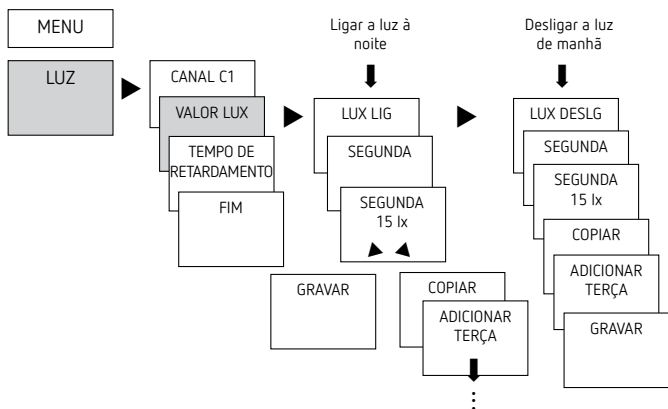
MENU

LUZ

CANAL C1

VALOR LUX

TEMPO DE RETARDAMENTO

FIM

Ligar a luz à noite

LUX LIG

SEGUNDA

SEGUNDA
15 lx

GRAVAR

COPIAR

ADICIONAR TERÇA

Desligar a luz de manhã

LUX DESLG

SEGUNDA

SEGUNDA
15 lx

COPIAR

ADICIONAR TERÇA

GRAVAR